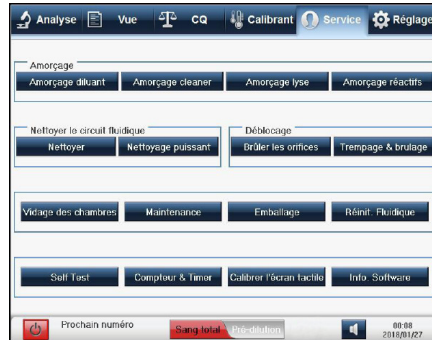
Analyse Vue CQ Calibrant Service Réglage

Amorçage
Amorçage diluant
Amorçage cleaner
Amorçage lyse
Amorçage réactifs

Nettoyer le circuit fluidique
Nettoyer
Nettoyage puissant

Déblocage
Brûler les orifices
Trempage & brulage

Vidage des chambres
Maintenance
Emballage
Réinit. Fluidique

Self Test
Comptour & Timer
Calibrer l'écran tactile
Info. Software

Prochain numéro
Sang total
Pré-dilution
00:08
2018/01/27